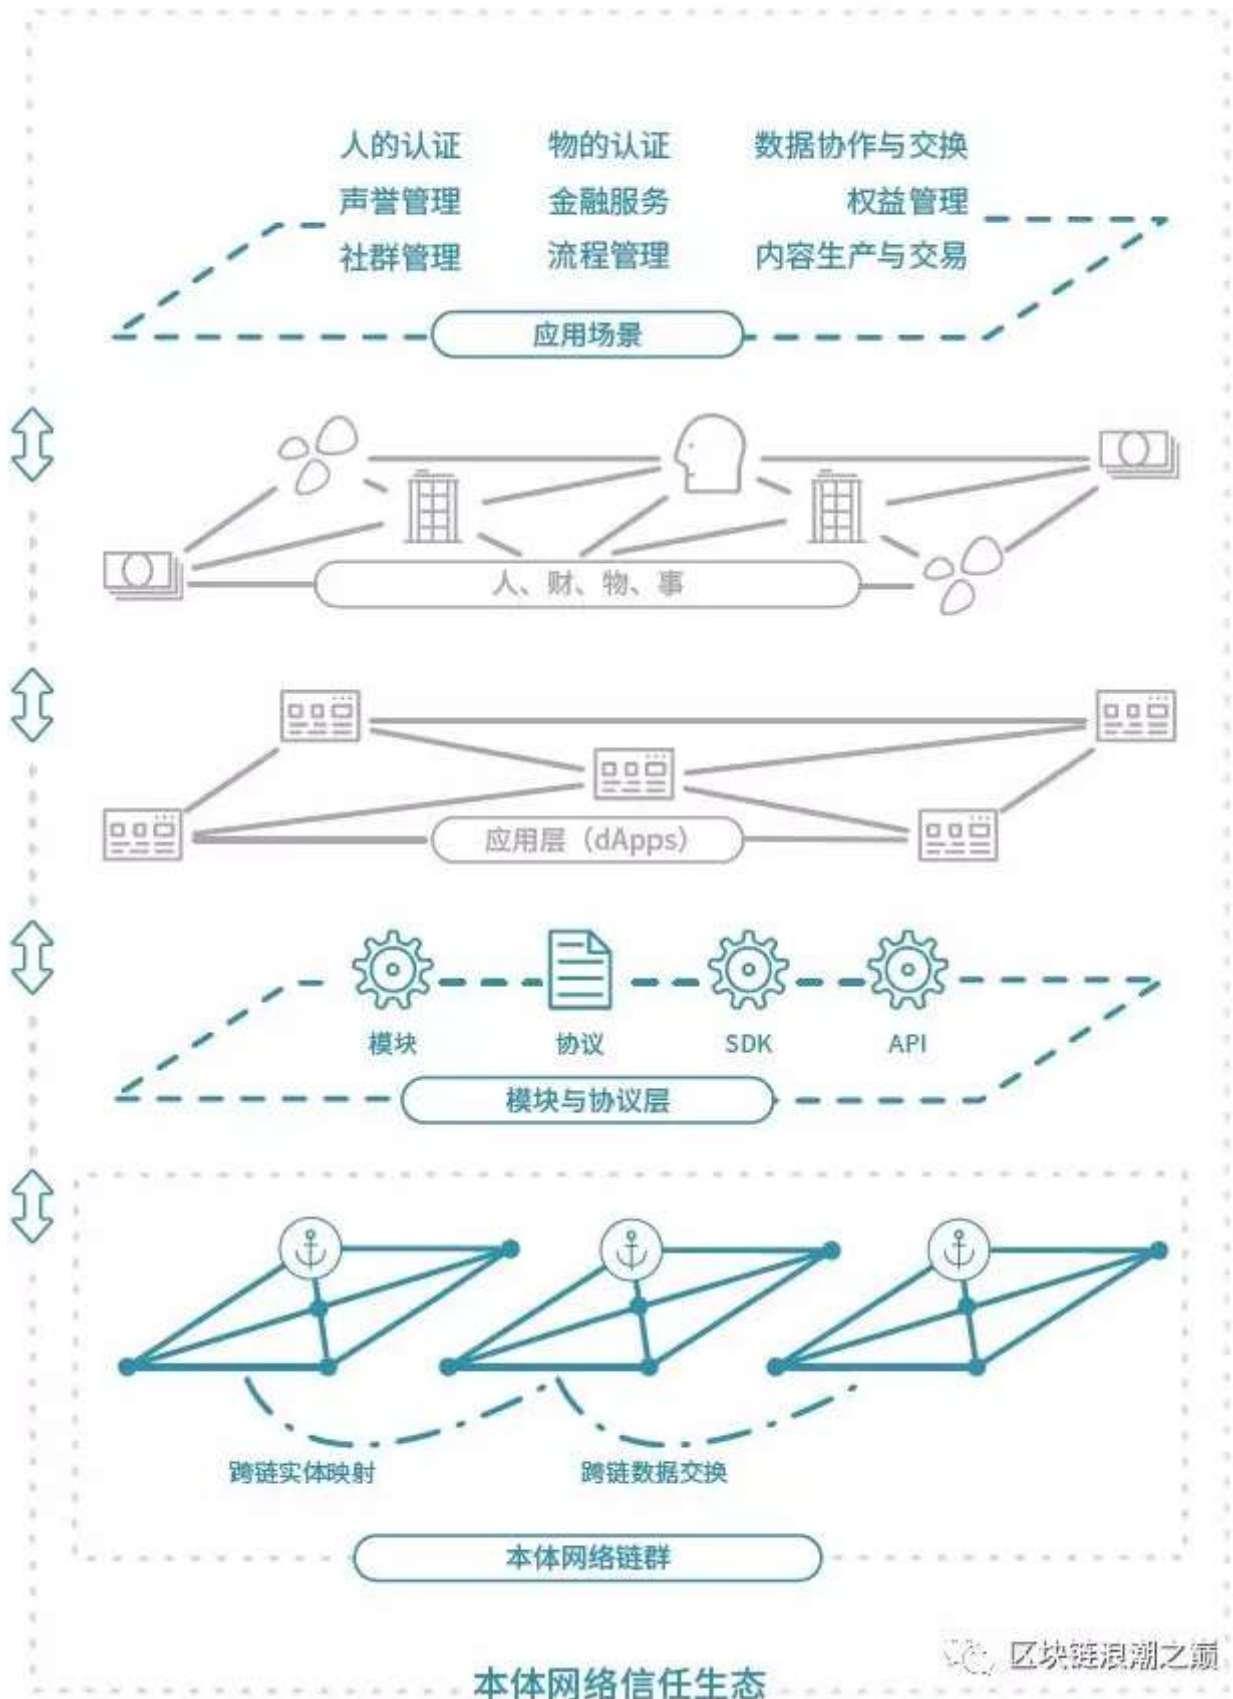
人的认证 物的认证 数据协作与交换
声誉管理 金融服务 权益管理
社群管理 流程管理 内容生产与交易

应用场景

人、财、物、事

应用层（dApps）

模块 协议 SDK API

模块与协议层

跨链实体映射 跨链数据交换

本体网络链群

区块链浪潮之巅

本体网络信任生态